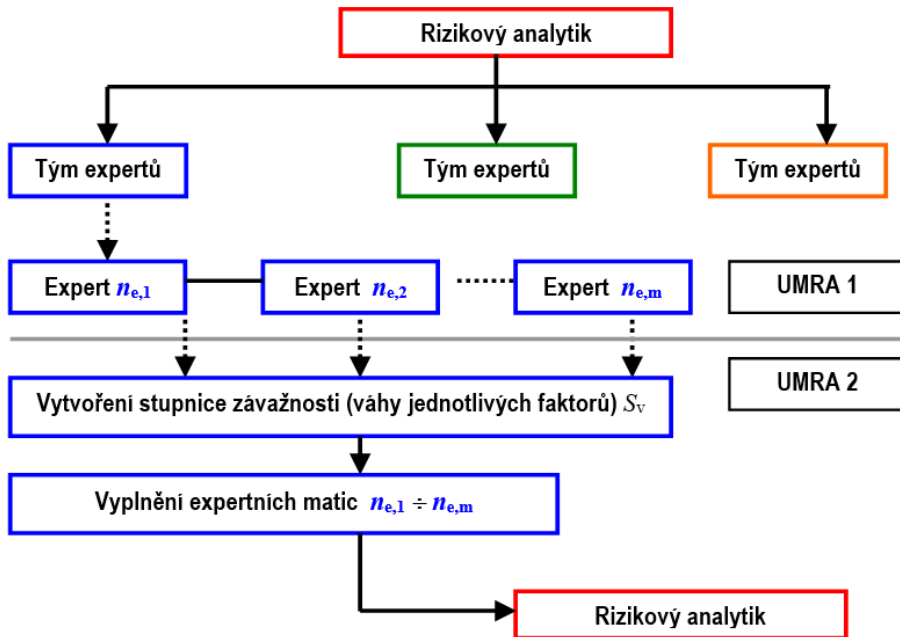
Rizikový analytik

Tým expertů

Tým expertů

Tým expertů

Expert $n_{e,1}$

Expert $n_{e,2}$

Expert $n_{e,m}$

UMRA 1

UMRA 2

Vytvoření stupnice závažnosti (váhy jednotlivých faktorů) $S_V$

Vyplnění expertních matic $n_{e,1} \div n_{e,m}$

Rizikový analytik